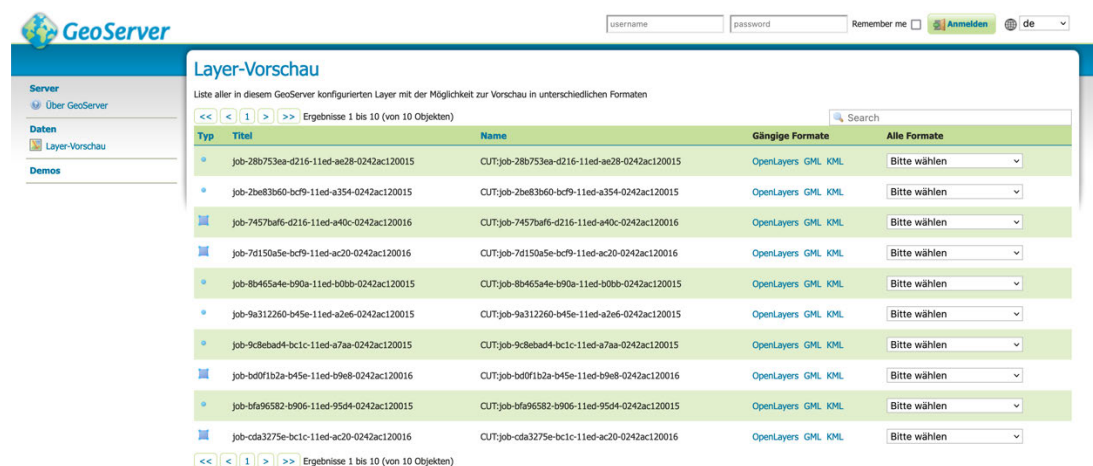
GeoServer

username password Remember me Anmelden de

Server
Über GeoServer
Daten
Layer-Vorschau
Demos

Layer-Vorschau

Liste aller in diesem GeoServer konfigurierten Layer mit der Möglichkeit zur Vorschau in unterschiedlichen Formaten

<< < 1 > >> Ergebnisse 1 bis 10 (von 10 Objekten)

Search

| Typ | Titel | Name | Gängige Formate | Alle Formate |
|---|---|---|---|---|
| | job-28b753ea-d216-11ed-ae28-0242ac120015 | CUT:job-28b753ea-d216-11ed-ae28-0242ac120015 | OpenLayers GML KML | Bitte wählen |
| | job-2be83b60-bcf9-11ed-a354-0242ac120015 | CUT:job-2be83b60-bcf9-11ed-a354-0242ac120015 | OpenLayers GML KML | Bitte wählen |
| | job-7457baf6-d216-11ed-a40c-0242ac120016 | CUT:job-7457baf6-d216-11ed-a40c-0242ac120016 | OpenLayers GML KML | Bitte wählen |
| | job-7d150a5e-bcf9-11ed-ac20-0242ac120016 | CUT:job-7d150a5e-bcf9-11ed-ac20-0242ac120016 | OpenLayers GML KML | Bitte wählen |
| | job-8b465a4e-b90a-11ed-b0bb-0242ac120015 | CUT:job-8b465a4e-b90a-11ed-b0bb-0242ac120015 | OpenLayers GML KML | Bitte wählen |
| | job-9a312260-b45e-11ed-a2e6-0242ac120015 | CUT:job-9a312260-b45e-11ed-a2e6-0242ac120015 | OpenLayers GML KML | Bitte wählen |
| | job-9c8ebad4-bc1c-11ed-a7aa-0242ac120015 | CUT:job-9c8ebad4-bc1c-11ed-a7aa-0242ac120015 | OpenLayers GML KML | Bitte wählen |
| | job-bd0f1b2a-b45e-11ed-b9e8-0242ac120016 | CUT:job-bd0f1b2a-b45e-11ed-b9e8-0242ac120016 | OpenLayers GML KML | Bitte wählen |
| | job-bfa96582-b906-11ed-95d4-0242ac120015 | CUT:job-bfa96582-b906-11ed-95d4-0242ac120015 | OpenLayers GML KML | Bitte wählen |
| | job-cda3275e-bc1c-11ed-ac20-0242ac120016 | CUT:job-cda3275e-bc1c-11ed-ac20-0242ac120016 | OpenLayers GML KML | Bitte wählen |

<< < 1 > >> Ergebnisse 1 bis 10 (von 10 Objekten)